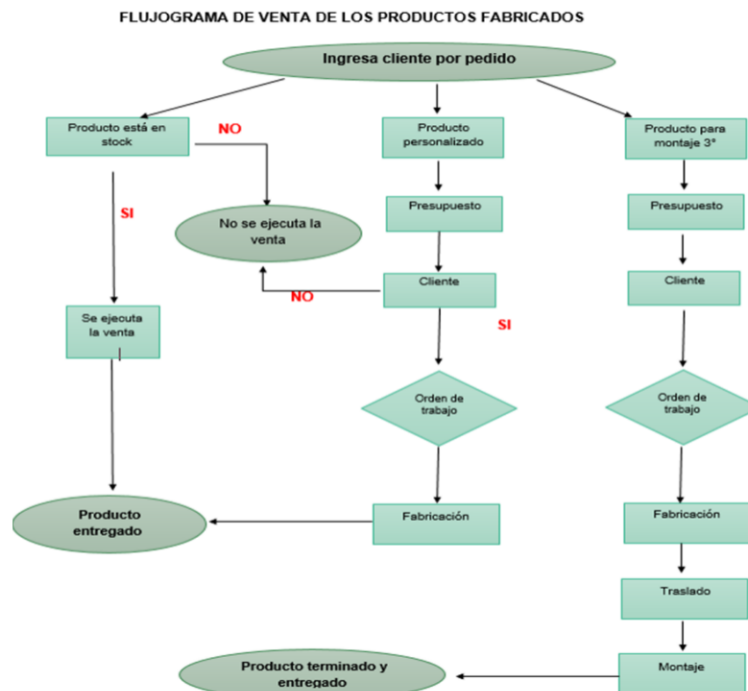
FLUJOGRAMA DE VENTA DE LOS PRODUCTOS FABRICADOS

Ingresa cliente por pedido

Producto está en stock

NO

SI

No se ejecuta la venta

Se ejecuta la venta

Producto entregado

Producto personalizado

Presupuesto

Cliente

NO

SI

Orden de trabajo

Fabricación

Producto para montaje 3°

Presupuesto

Cliente

Orden de trabajo

Fabricación

Traslado

Montaje

Producto terminado y entregado